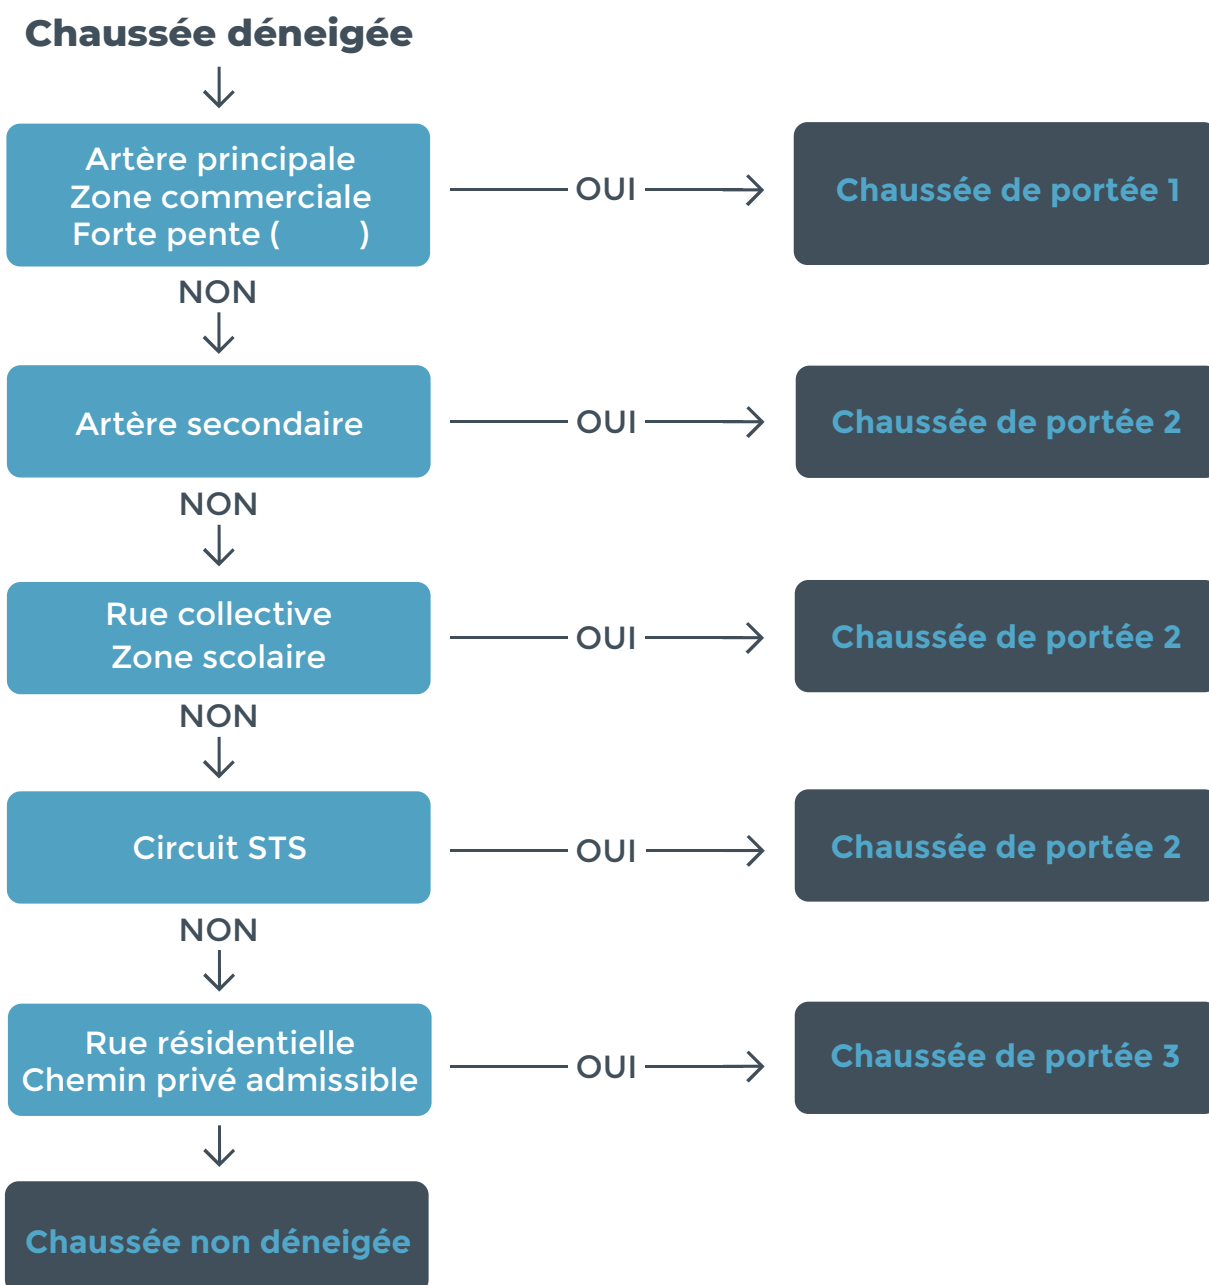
Chaussée déneigée

Artère principale
Zone commerciale
Forte pente ( )

OUI

Chaussée de portée 1

NON

Artère secondaire

OUI

Chaussée de portée 2

NON

Rue collective
Zone scolaire

OUI

Chaussée de portée 2

NON

Circuit STS

OUI

Chaussée de portée 2

NON

Rue résidentielle
Chemin privé admissible

OUI

Chaussée de portée 3

Chaussée non déneigée